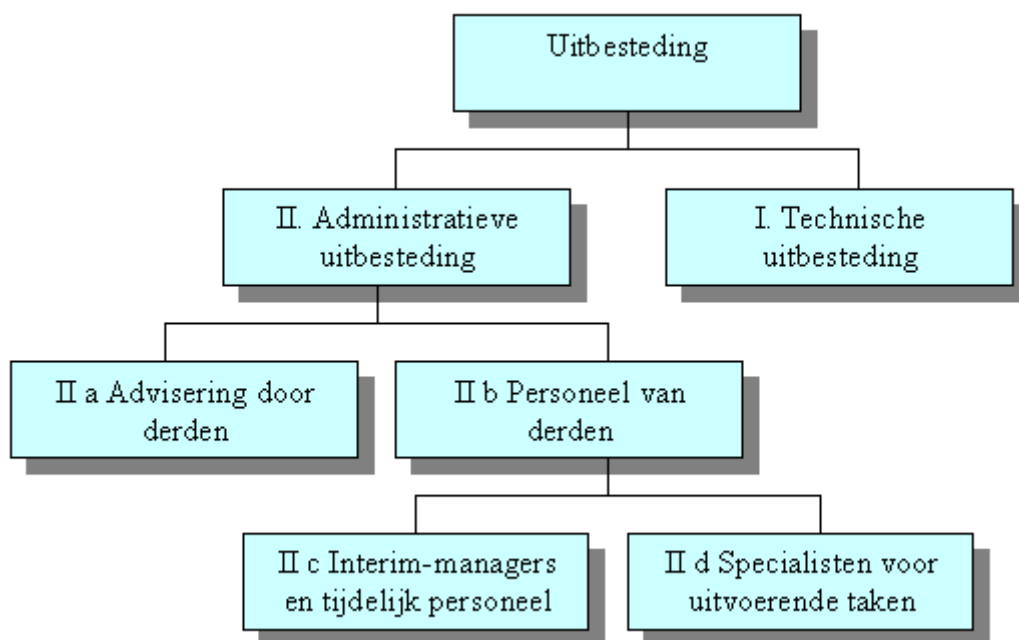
Uitbesteding

II. Administratieve uitbesteding

I. Technische uitbesteding

II a Advisering door derden

II b Personeel van derden

II c Interim-managers en tijdelijk personeel

II d Specialisten voor uitvoerende taken